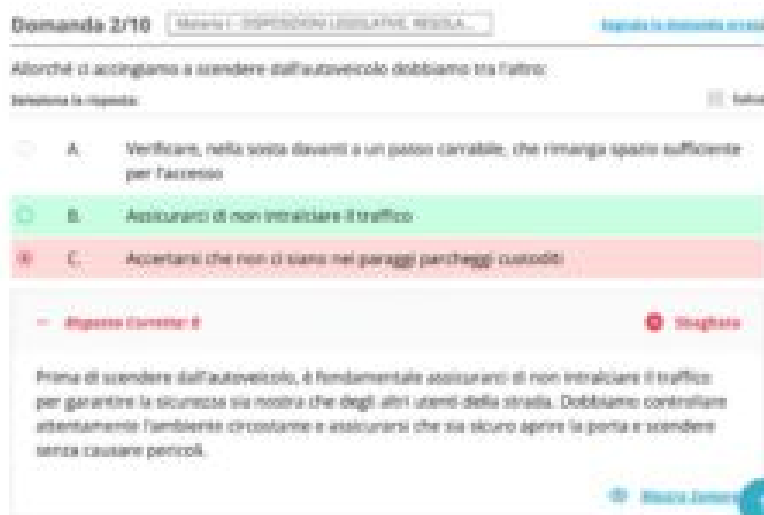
Domanda 2/10 Materia I - DISPOSIZIONI LEGISLATIVE, REGOLA...

Segnala la domanda errata

Allorché ci accingiamo a scendere dall'autoveicolo dobbiamo tra l'altro:

Seleziona la risposta:

Salva

A. Verificare, nella sosta davanti a un passo carrabile, che rimanga spazio sufficiente per l'accesso

B. Assicurarci di non intralciare il traffico

C. Accertarsi che non ci siamo nei paraggi parcheggi custoditi

Risposta Corretta: B

Sbagliata

Prima di scendere dall'autoveicolo, è fondamentale assicurarci di non intralciare il traffico per garantire la sicurezza sia nostra che degli altri utenti della strada. Dobbiamo controllare attentamente l'ambiente circostante e assicurarsi che sia sicuro aprire la porta e scendere senza causare pericoli.

Nascondi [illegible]